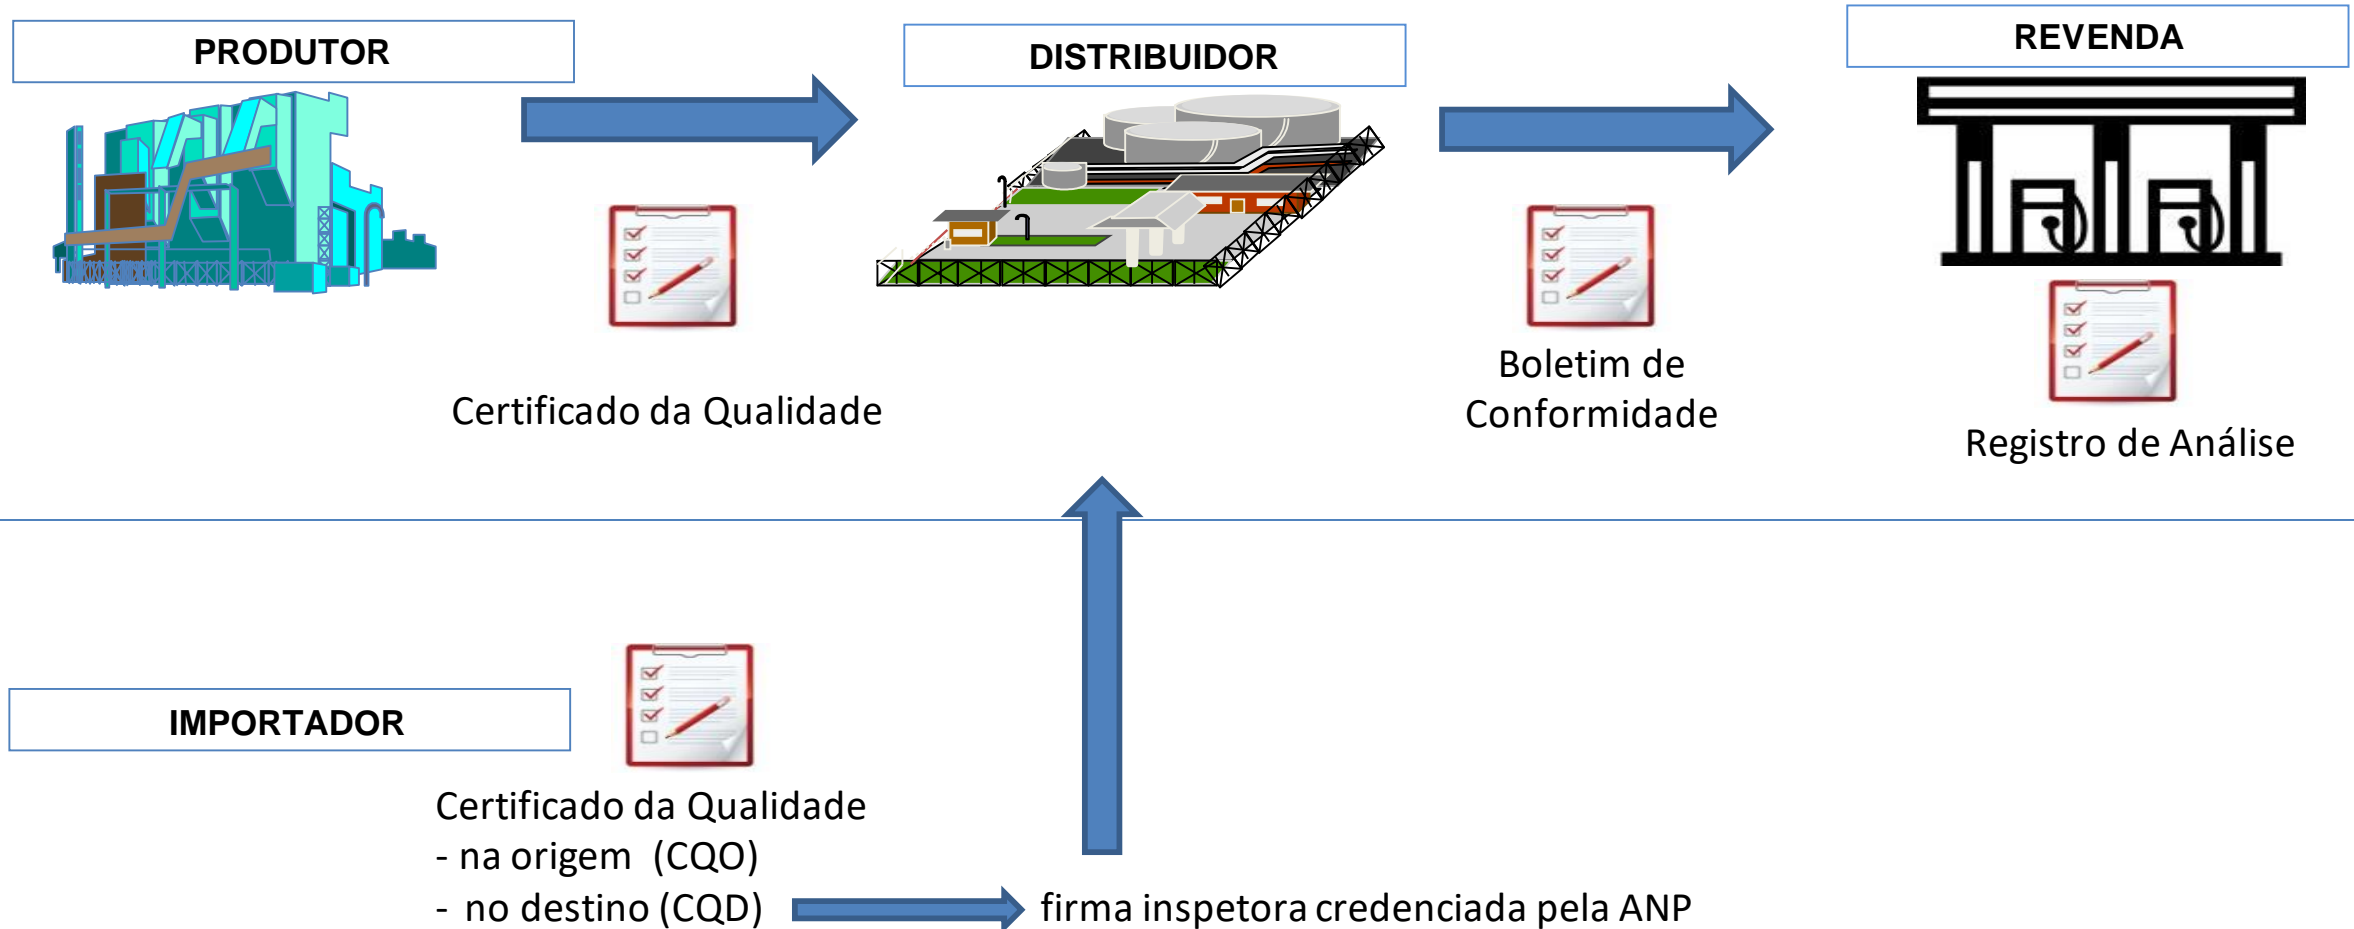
PRODUTOR

DISTRIBUIDOR

REVENDA

Certificado da Qualidade

Boletim de Conformidade

Registro de Análise

IMPORTADOR

Certificado da Qualidade
- na origem (CQO)
- no destino (CQD)

firma inspetora credenciada pela ANP